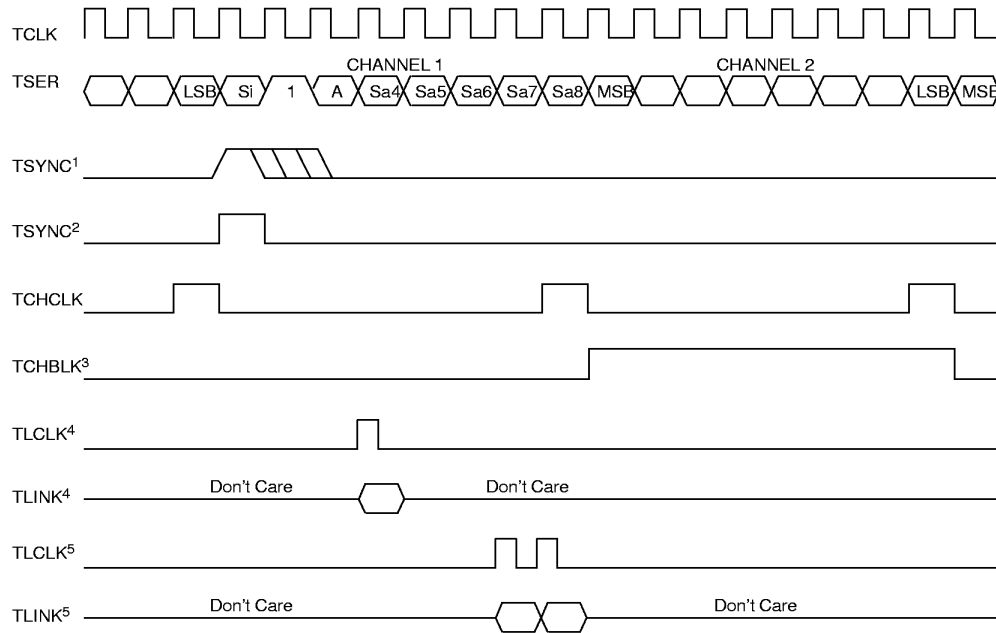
TCLK

TSER

CHANNEL 1

CHANNEL 2

LSB Si 1 A Sa4 Sa5 Sa6 Sa7 Sa8 MSB LSB MSB

TSYNC$^1$

TSYNC$^2$

TCHCLK

TCHBLK$^3$

TLCLK$^4$

TLINK$^4$

Don't Care

Don't Care

TLCLK$^5$

TLINK$^5$

Don't Care

Don't Care